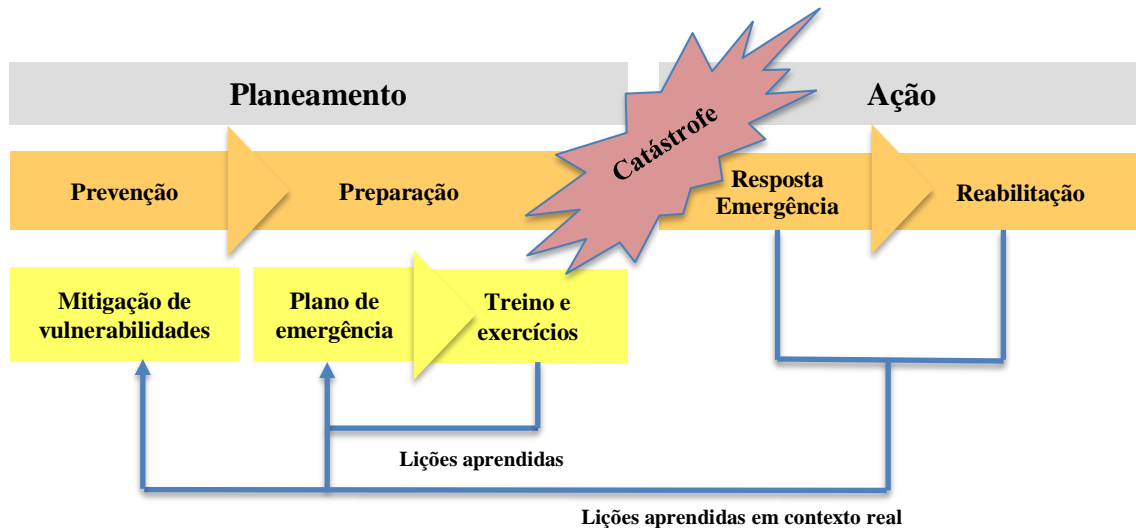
Planeamento

Ação

Catástrofe

Prevenção

Preparação

Resposta Emergência

Reabilitação

Mitigação de vulnerabilidades

Plano de emergência

Treino e exercícios

Lições aprendidas

Lições aprendidas em contexto real